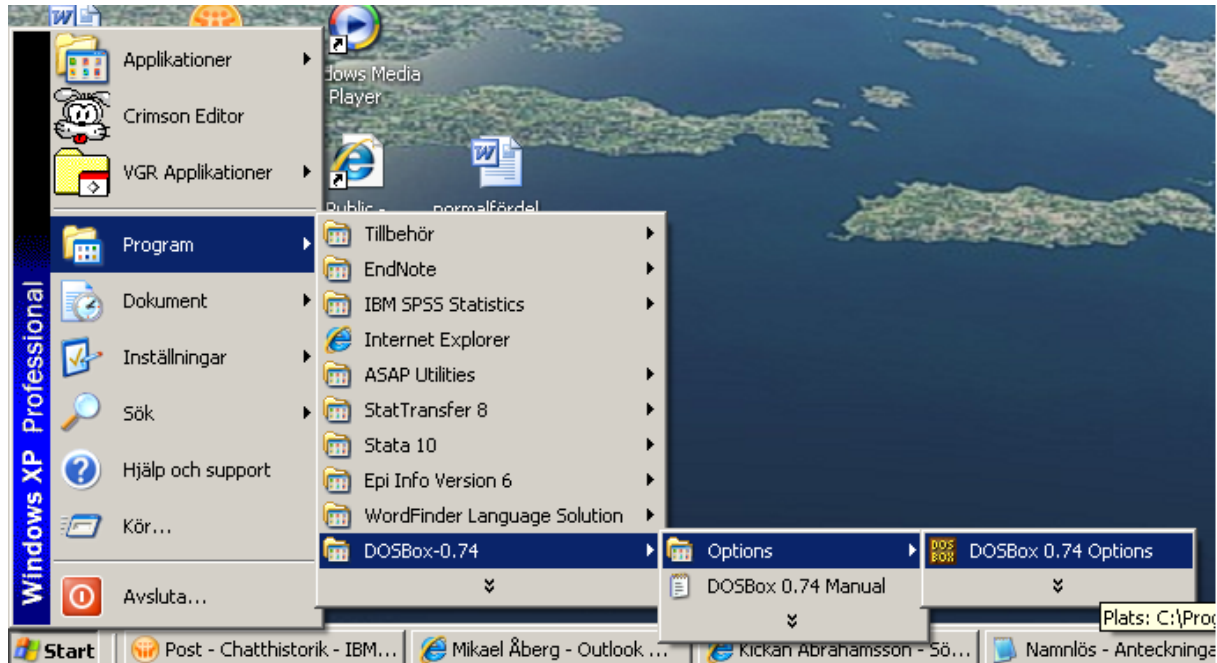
dows Media Player

Public -

normalfördel

Windows XP Professional

Applikationer

Crimson Editor

VGR Applikationer

Program

Dokument

Inställningar

Sök

Hjälp och support

Kör...

Avsluta...

Tillbehör

EndNote

IBM SPSS Statistics

Internet Explorer

ASAP Utilities

StatTransfer 8

Stata 10

Epi Info Version 6

WordFinder Language Solution

DOSBox-0.74

Options

DOSBox 0.74 Manual

DOSBox 0.74 Options

Plats: C:\Prog

Start

Post - Chatthistorik - IBM...

Mikael Åberg - Outlook ...

Kickan Abrahamsson - Sö...

Namnlös - Anteckninga